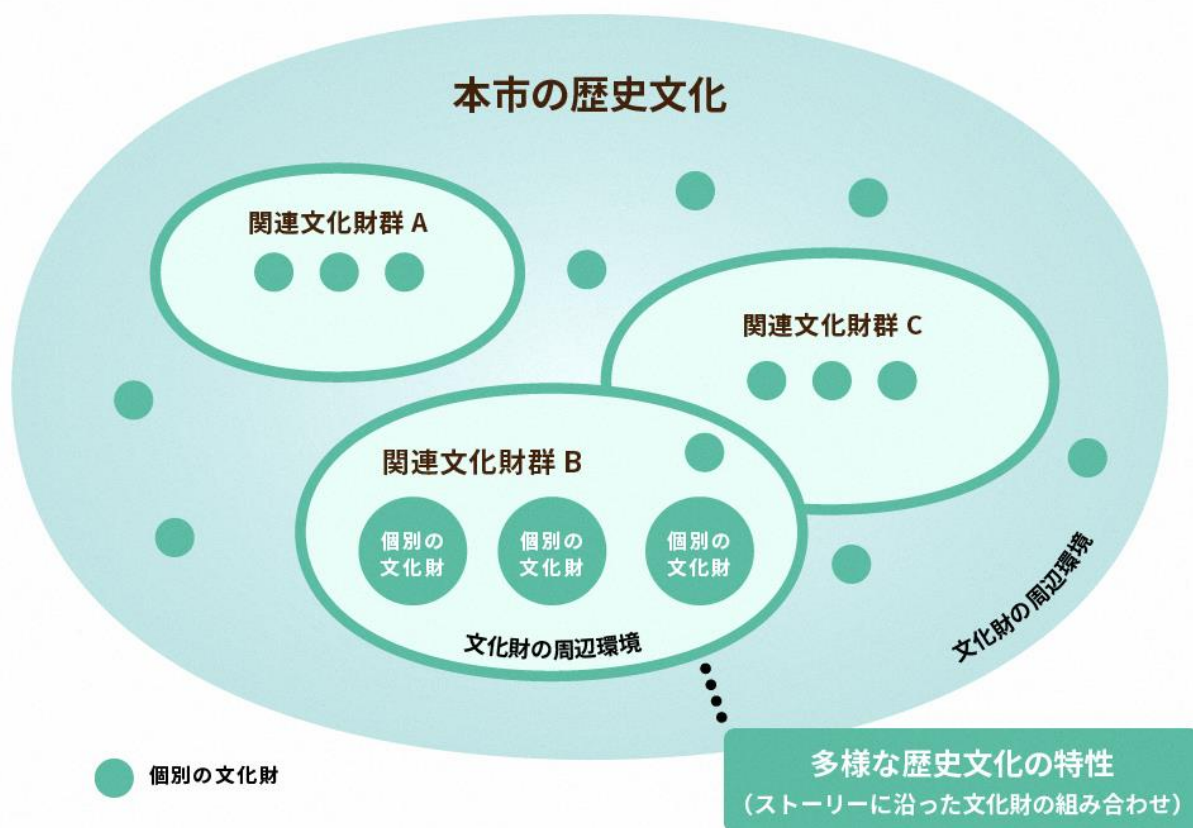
本市の歴史文化

関連文化財群 A

関連文化財群 C

関連文化財群 B

個別の文化財

個別の文化財

個別の文化財

文化財の周辺環境

文化財の周辺環境

個別の文化財

多様な歴史文化の特性
（ストーリーに沿った文化財の組み合わせ）